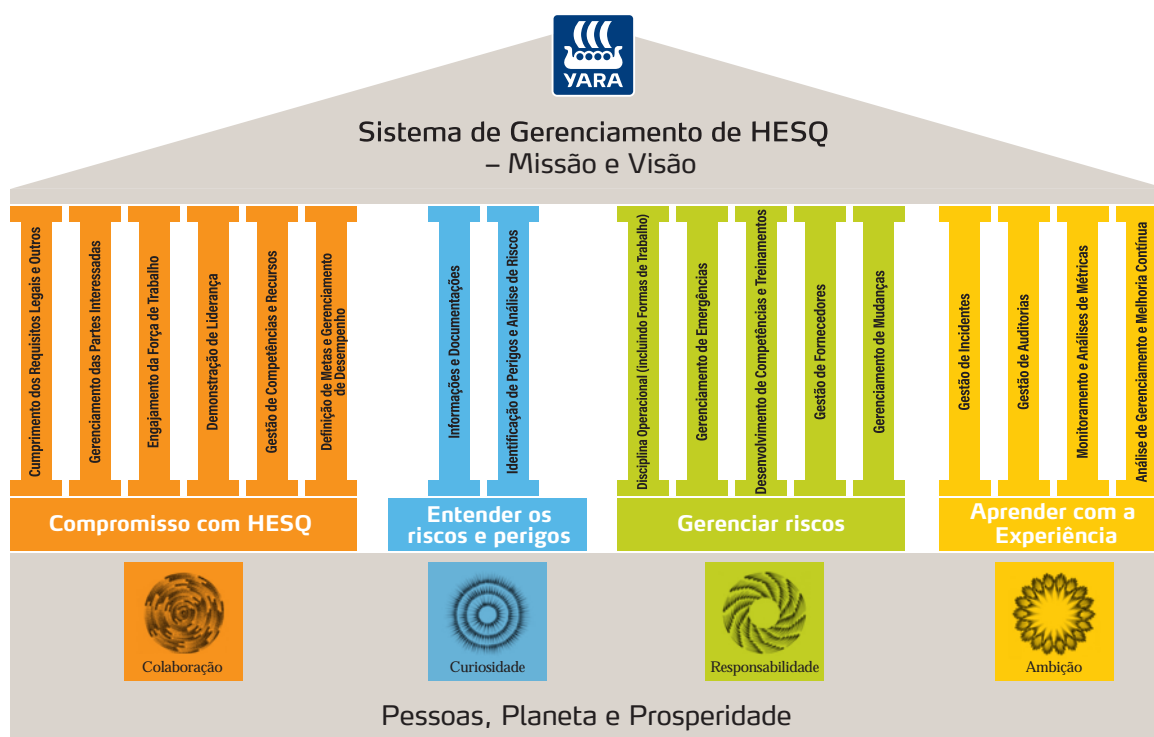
YARA

Sistema de Gerenciamento de HESQ
– Missão e Visão

Cumprimento dos Requisitos Legais e Outros

Gerenciamento das Partes Interessadas

Engajamento da Força de Trabalho

Demonstração de Liderança

Gestão de Competências e Recursos

Definição de Metas e Gerenciamento de Desempenho

Informações e Documentações

Identificação de Perigos e Análise de Riscos

Disciplina Operacional (incluindo Formas de Trabalho)

Gerenciamento de Emergências

Desenvolvimento de Competências e Treinamentos

Gestão de Fornecedores

Gerenciamento de Mudanças

Gestão de Incidentes

Gestão de Auditorias

Monitoramento e Análises de Métricas

Análise de Gerenciamento e Melhoria Contínua

Compromisso com HESQ

Entender os riscos e perigos

Gerenciar riscos

Aprender com a Experiência

Colaboração

Curiosidade

Responsabilidade

Ambição

Pessoas, Planeta e Prosperidade